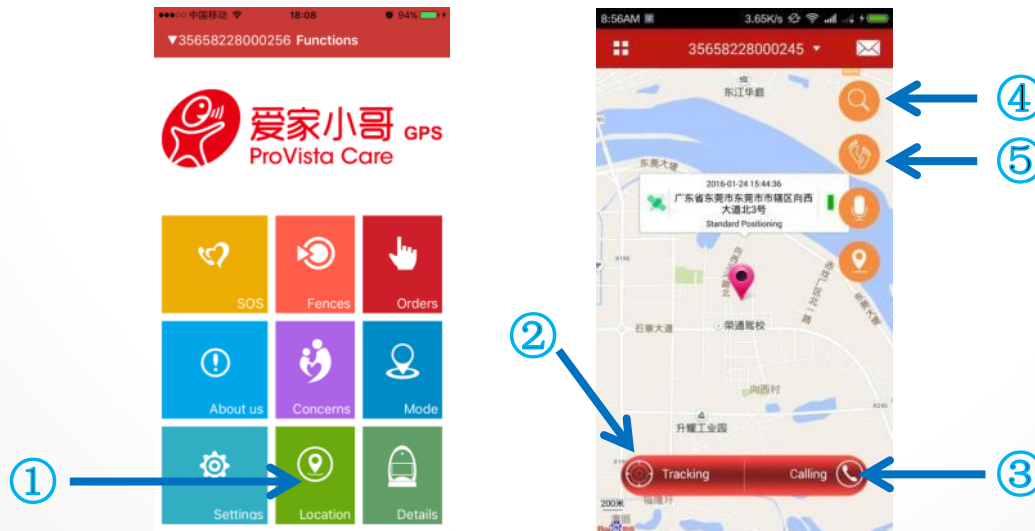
●●●○○ 中国移动 18:08 94%
▼35658228000256 Functions

爱家小哥 GPS
ProVista Care

SOS
Fences
Orders
About us
Concerns
Mode
Settings
Location
Details

①

8:56AM 3.65K/s
35658228000245 ▼

东江华庭
东莞大道
2016-01-24 15:44:36
广东省东莞市东莞市市辖区向西大道北3号
Standard Positioning
石家大道
荣通驾校
向西村
升耀工业园
福隆村
200米

Tracking
Calling

②
③
④
⑤